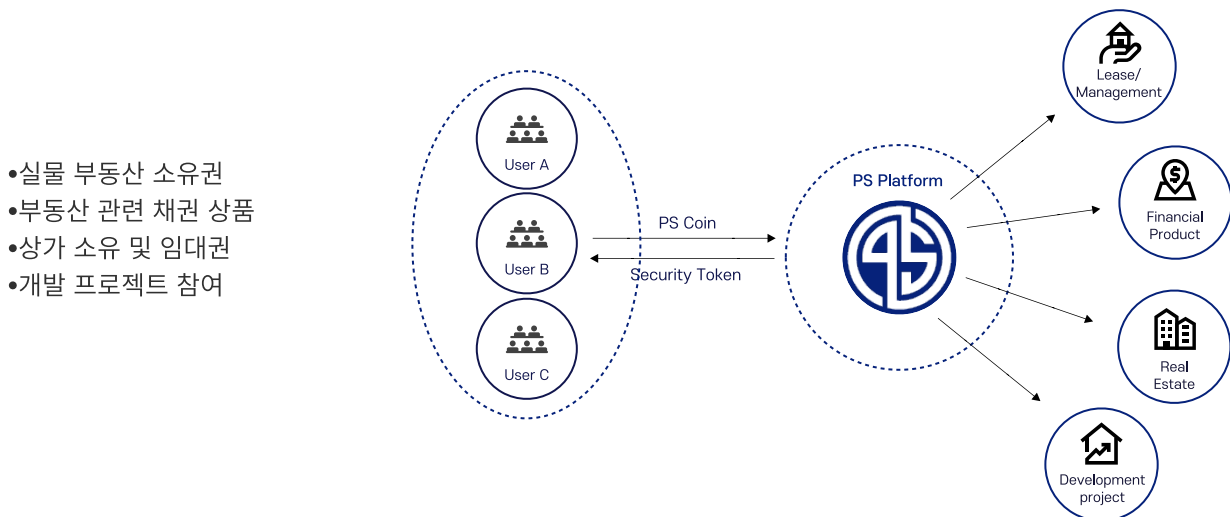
•실물 부동산 소유권
•부동산 관련 채권 상품
•상가 소유 및 임대권
•개발 프로젝트 참여

User A

User B

User C

PS Coin

Security Token

PS Platform

Lease/ Management

Financial Product

Real Estate

Development project